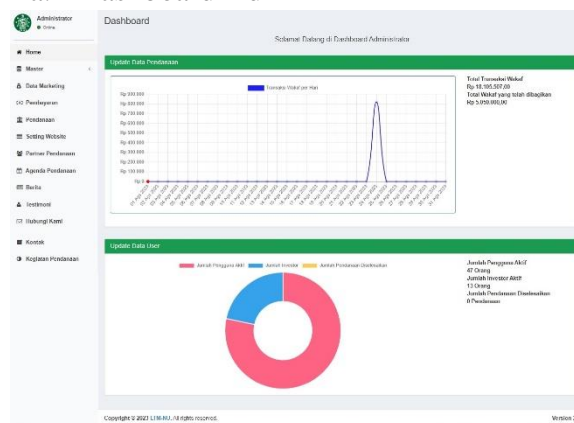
Administrator
● Online

Home
Master
Data Marketing
Pembayaran
Pendanaan
Setting Website
Partner Pendanaan
Agenda Pendanaan
Berita
Testimoni
Hubungi Kami
Kontak
Kegiatan Pendanaan

Dashboard

Selamat Datang di Dashboard Administrator

Update Data Pendanaan

Transaksi Wakaf per Hari

Rp 900.000
Rp 800.000
Rp 700.000
Rp 600.000
Rp 500.000
Rp 400.000
Rp 300.000
Rp 200.000
Rp 100.000
Rp 0

Total Transaksi Wakaf
Rp 10.105.507,00
Total Wakaf yang telah dibagikan
Rp 5.050.000,00

Update Data User

Jumlah Pengguna Aktif
Jumlah Investor
Jumlah Pendanaan Disalurkan

Jumlah Pengguna Aktif
47 Orang
Jumlah Investor Aktif
13 Orang
Jumlah Pendanaan Disalurkan
0 Pendanaan

Copyright © 2023 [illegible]. All rights reserved.

Version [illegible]